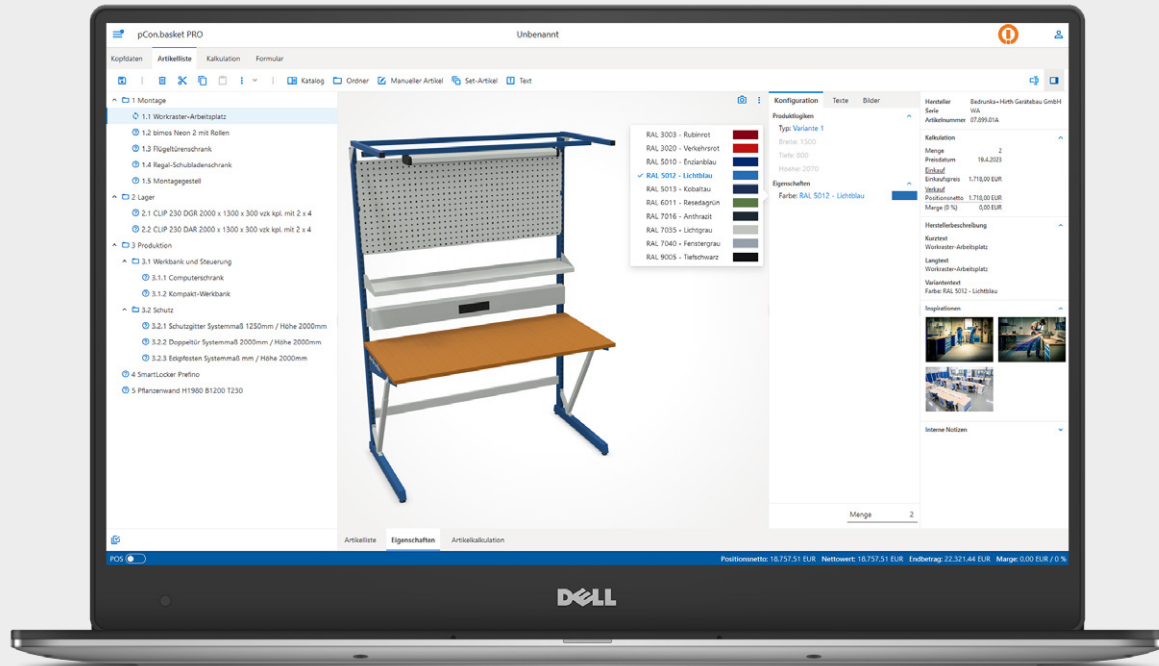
pCon.basket PRO

Unbenannt

Kopfdaten Artikelliste Kalkulation Formular

Katalog Ordner Manueller Artikel Set-Artikel Text

1 Montage
1.1 Workraster-Arbeitsplatz
1.2 bimos Neon 2 mit Rollen
1.3 Flügeltürenschrank
1.4 Regal-Schubladenschrank
1.5 Montagegestell
2 Lager
2.1 CLIP 230 DGR 2000 x 1300 x 300 vzk kpl. mit 2 x 4
2.2 CLIP 230 DAR 2000 x 1300 x 300 vzk kpl. mit 2 x 4
3 Produktion
3.1 Werkbank und Steuerung
3.1.1 Computerschrank
3.1.2 Kompakt-Werkbank
3.2 Schutz
3.2.1 Schutzgitter Systemmaß 1250mm / Höhe 2000mm
3.2.2 Doppeltür Systemmaß 2000mm / Höhe 2000mm
3.2.3 Eckpfosten Systemmaß mm / Höhe 2000mm
4 SmartLocker Prefino
5 Pflanzenwand H1980 B1200 T230

RAL 3003 - Rubinrot
RAL 3020 - Verkehrsrot
RAL 5010 - Enzianblau
RAL 5012 - Lichtblau
RAL 5013 - Kobaltau
RAL 6011 - Resedagrün
RAL 7016 - Anthrazit
RAL 7035 - Lichtgrau
RAL 7040 - Fenstergrau
RAL 9005 - Tiefschwarz

Konfiguration Texte Bilder
Produktlogiken
Typ: Variante 1
Breite: 1500
Tiefe: 800
Hoehe: 2070
Eigenschaften
Farbe: RAL 5012 - Lichtblau

Menge 2

Hersteller Bedrunka+Hirth Gerätebau GmbH
Serie WA
Artikelnummer 07.099.01A

Kalkulation
Menge 2
Preisdatum 19.4.2023
Einkauf
Einkaufspreis 1.718,00 EUR
Verkauf
Positionsnetto 1.718,00 EUR
Marge (0 %) 0,00 EUR

Herstellerbeschreibung
Kurztext
Workraster-Arbeitsplatz
Langtext
Workraster-Arbeitsplatz
Variantentext
Farbe: RAL 5012 - Lichtblau

Inspirationen

Interne Notizen

Artikelliste Eigenschaften Artikelkalkulation

POS

Positionsnetto: 18.757,51 EUR Nettowert: 18.757,51 EUR Endbetrag: 22.321,44 EUR Marge: 0,00 EUR / 0 %

DELL